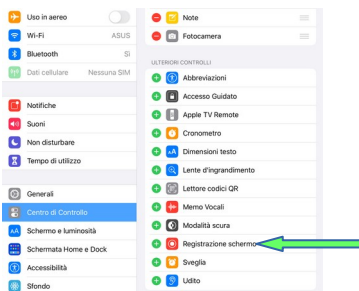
Uso in aereo
Wi-Fi ASUS
Bluetooth Sì
Dati cellulare Nessuna SIM

Notifiche
Suoni
Non disturbare
Tempo di utilizzo

Generali
Centro di Controllo
Schermo e luminosità
Schermata Home e Dock
Accessibilità
Sfondo

Note
Fotocamera

ULTERIORI CONTROLLI
Abbreviazioni
Accesso Guidato
Apple TV Remote
Cronometro
Dimensioni testo
Lente d'ingrandimento
Lettore codici QR
Memo Vocali
Modalità scura
Registrazione schermo
Sveglia
Udito